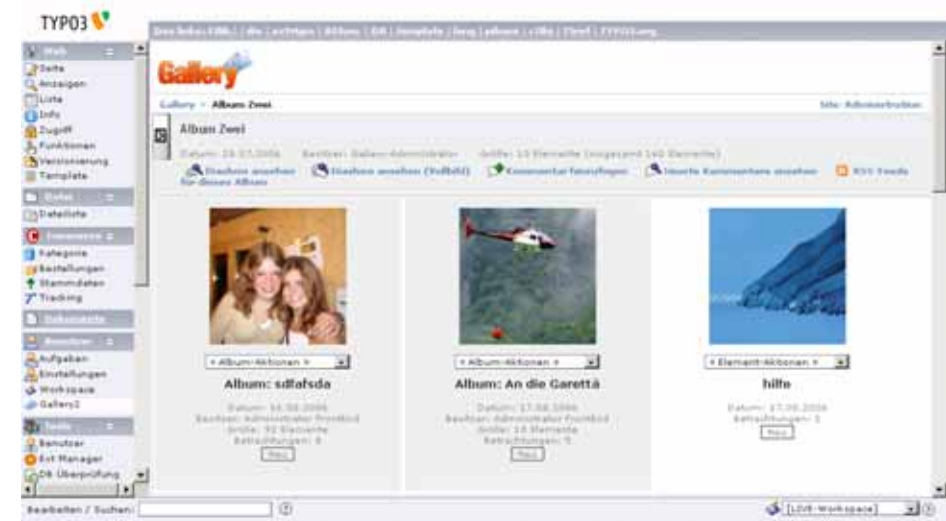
TYPO3

Web
Seite
Anzeigen
Liste
Info
Zugriff
Funktionen
Versionierung
Template

Datei
Dateiliste

Commerce
Kategorie
Bestellungen
Stammdaten
Tracking

Dokumente

Benutzer
Aufgaben
Einstellungen
Workspace
Gallery2

Tools
Benutzer
Ext Manager
DB Überprüfung

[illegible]

Gallery

Gallery » Album Zwei

Site: Administration

Album Zwei

Datum: 24.07.2006 Besitzer: Gallery Administrator Größe: 10 Elemente (insgesamt 140 Elemente)

Diashow ansehen für dieses Album

Diashow ansehen (Vollbild)

Kommentar hinzufügen

Neuste Kommentare ansehen

RSS Feeds

« Album-Aktionen »

Album: sdfafsda

Datum: 14.08.2006
Besitzer: Administrator Frontend
Größe: 92 Elemente
Betrachtungen: 8

Neu

« Album-Aktionen »

Album: An die Garettä

Datum: 17.08.2006
Besitzer: Administrator Frontend
Größe: 18 Elemente
Betrachtungen: 5

Neu

« Element-Aktionen »

hilfe

Datum: 17.08.2006
Betrachtungen: 1

Neu

Bearbeiten / Suchen:

LIVE-Workspace